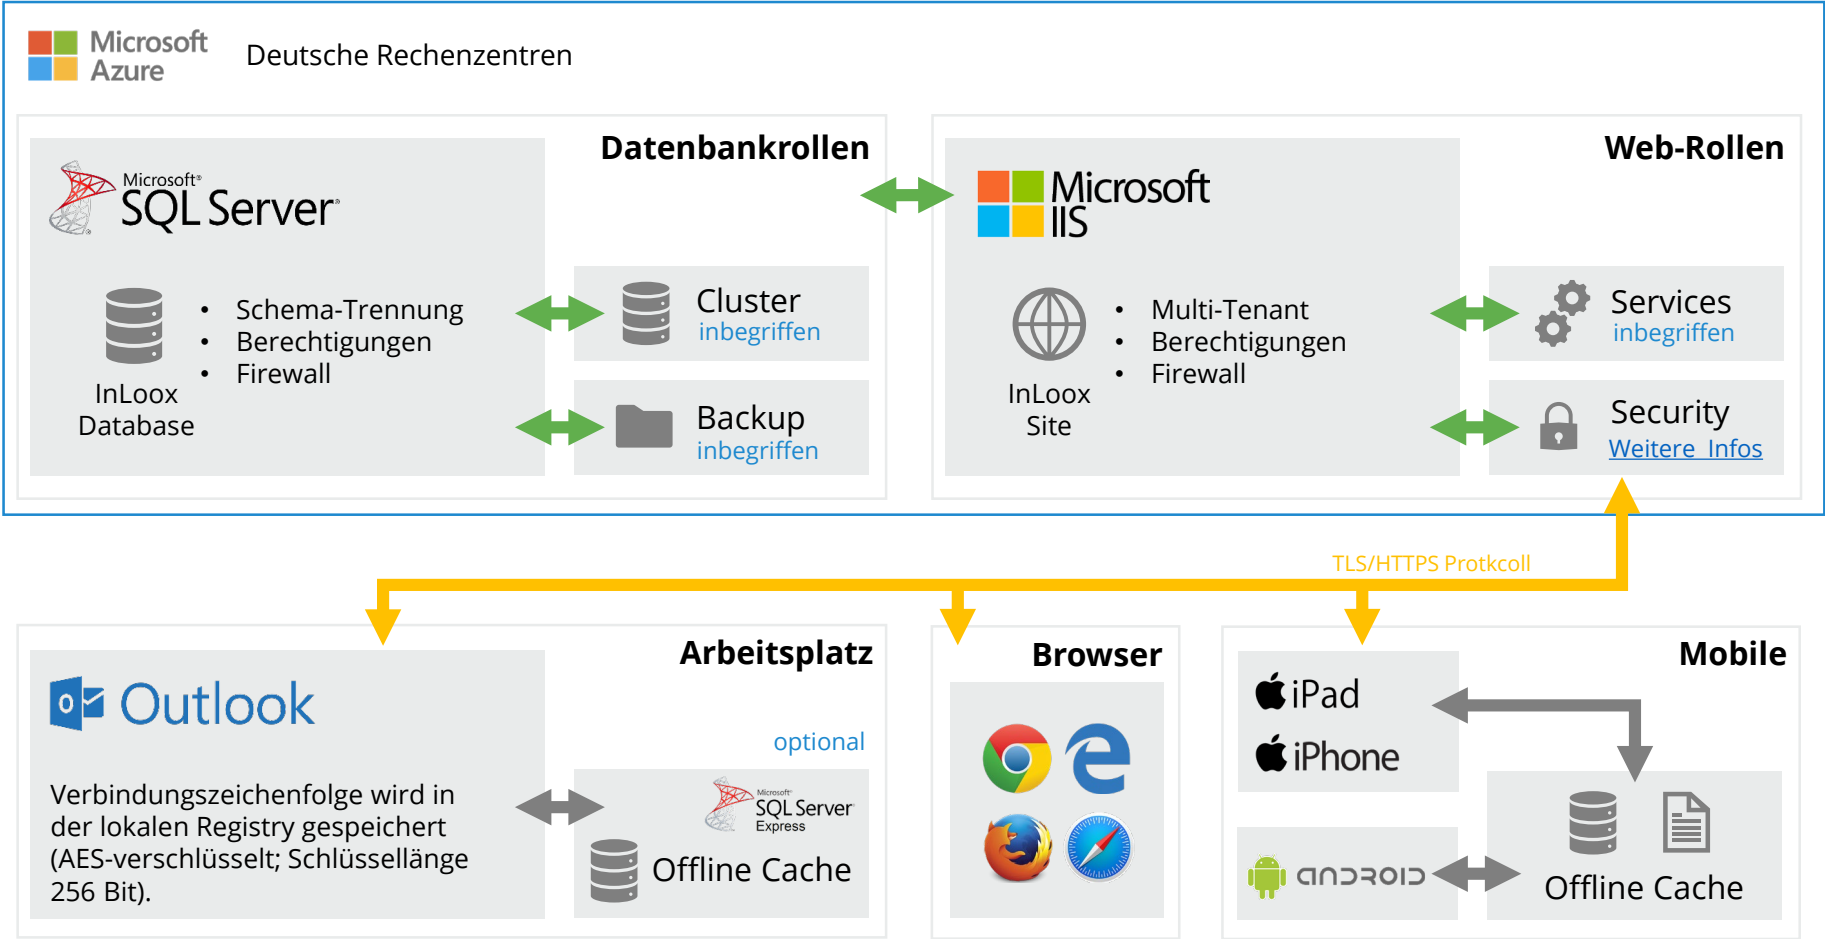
Microsoft Azure

Deutsche Rechenzentren

Datenbankrollen

Microsoft SQL Server

InLoox Database

- Schema-Trennung
- Berechtigungen
- Firewall

Cluster
inbegriffen

Backup
inbegriffen

Web-Rollen

Microsoft IIS

InLoox Site

- Multi-Tenant
- Berechtigungen
- Firewall

Services
inbegriffen

Security
Weitere Infos

TLS/HTTPS Protkoll

Arbeitsplatz

Outlook

Verbindungszeichenfolge wird in der lokalen Registry gespeichert (AES-verschlüsselt; Schlüssellänge 256 Bit).

optional

Microsoft SQL Server Express

Offline Cache

Browser

Mobile

iPad

iPhone

android

Offline Cache